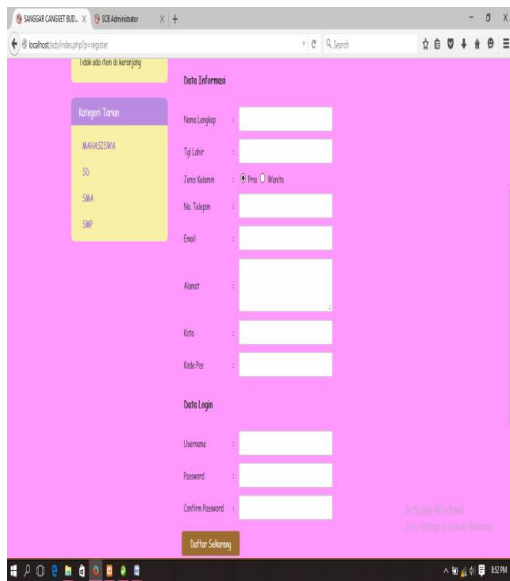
SANGGAR CANGGET BUD... X | SCB Administrator X | +

localhost/scb/index.php?p=register

Search

Tidak ada item di keranjang

Kategori Tarian

MAHASISWA

SD

SMA

SMP

Data Informasi

Nama Lengkap :

Tgl Lahir :

Jenis Kelamin : Pria Wanita

No. Telepon :

Email :

Alamat :

Kota :

Kode Pos :

Data Login

Username :

Password :

Confirm Password :

Daftar Sekarang

Activate Windows
Go to Settings to activate Windows.

8:52 PM